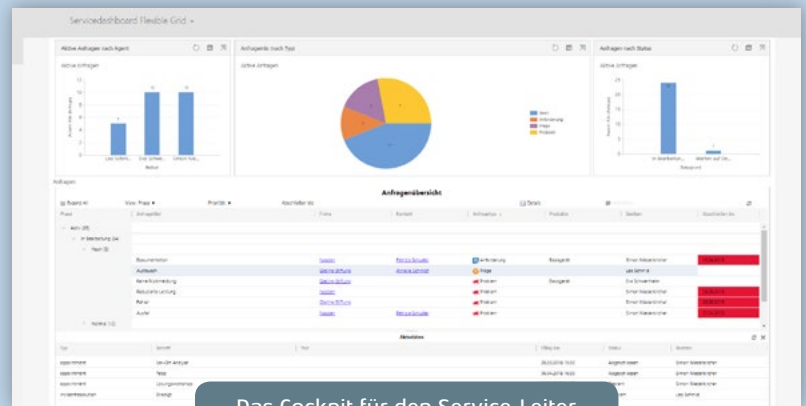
Servicedashboard Flexible Grid

Aktive Anfragen nach Agent

Aktive Anfragen

Lea Schmid

Eva Schw...

Simon Mo...

Anfragen nach Typ

Aktive Anfragen

Best

Anforderung

Frage

Problem

Anfragen nach Status

Aktive Anfragen

In Bearbeitun...

Warten auf Ku...

Anfragen

Anfrageübersicht

Phase

Anfragetitel

Firma

Kontakt

Anfragetyp

Produkt

Besitzer

Abschließen bis

Aktiv (35)

In Bearbeitung (34)

Neu (5)

Frage

Problem

Anforderung

Aktivitäten

Typ

Betreff

Von

Fällig bis

Status

Besitzer

Das Cockpit für den Service-Leiter